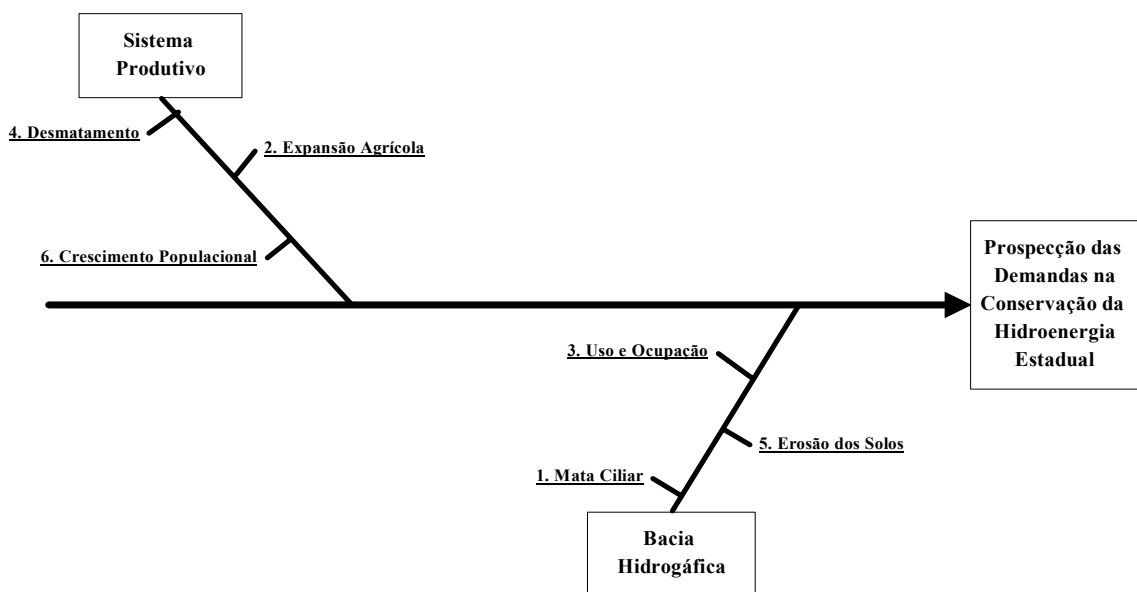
Sistema Produtivo

4. Desmatamento

2. Expansão Agrícola

6. Crescimento Populacional

Prospecção das Demandas na Conservação da Hidroenergia Estadual

3. Uso e Ocupação

5. Erosão dos Solos

1. Mata Ciliar

Bacia Hidrogáfica